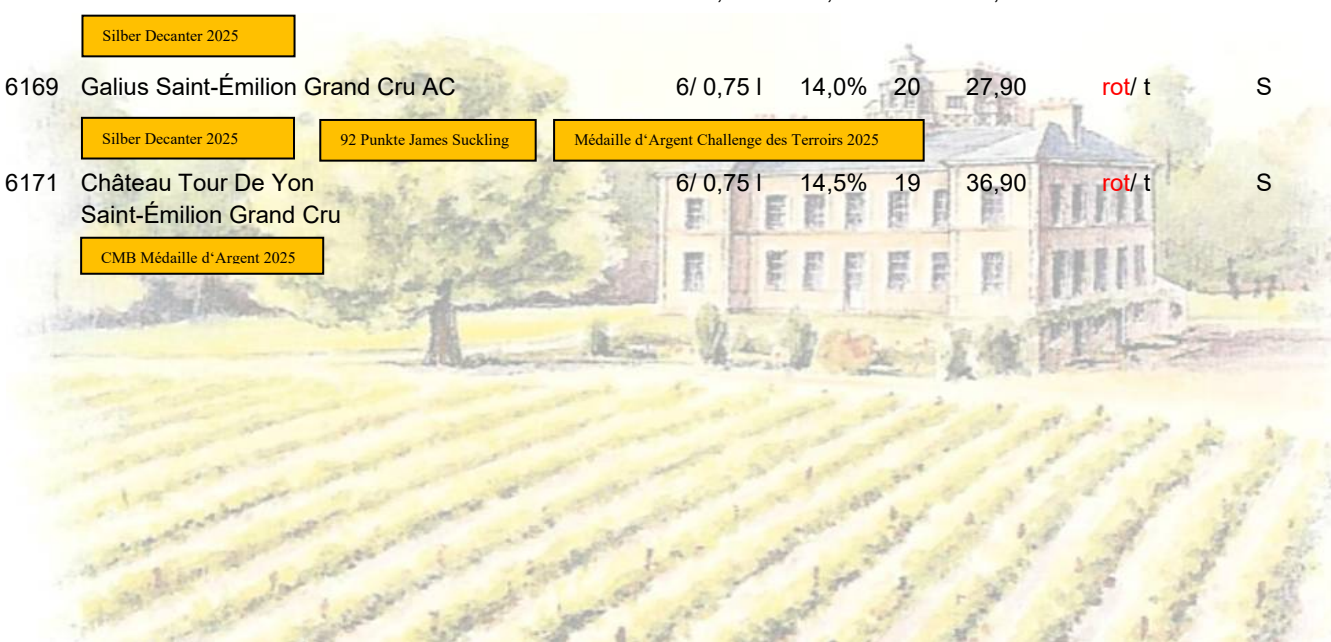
Silber Decanter 2025

6169 Galius Saint-Émilion Grand Cru AC 6/ 0,75 l 14,0% 20 27,90 rot/ t S

Silber Decanter 2025 92 Punkte James Suckling Médaille d'Argent Challenge des Terroirs 2025

6171 Château Tour De Yon Saint-Émilion Grand Cru 6/ 0,75 l 14,5% 19 36,90 rot/ t S

CMB Médaille d'Argent 2025